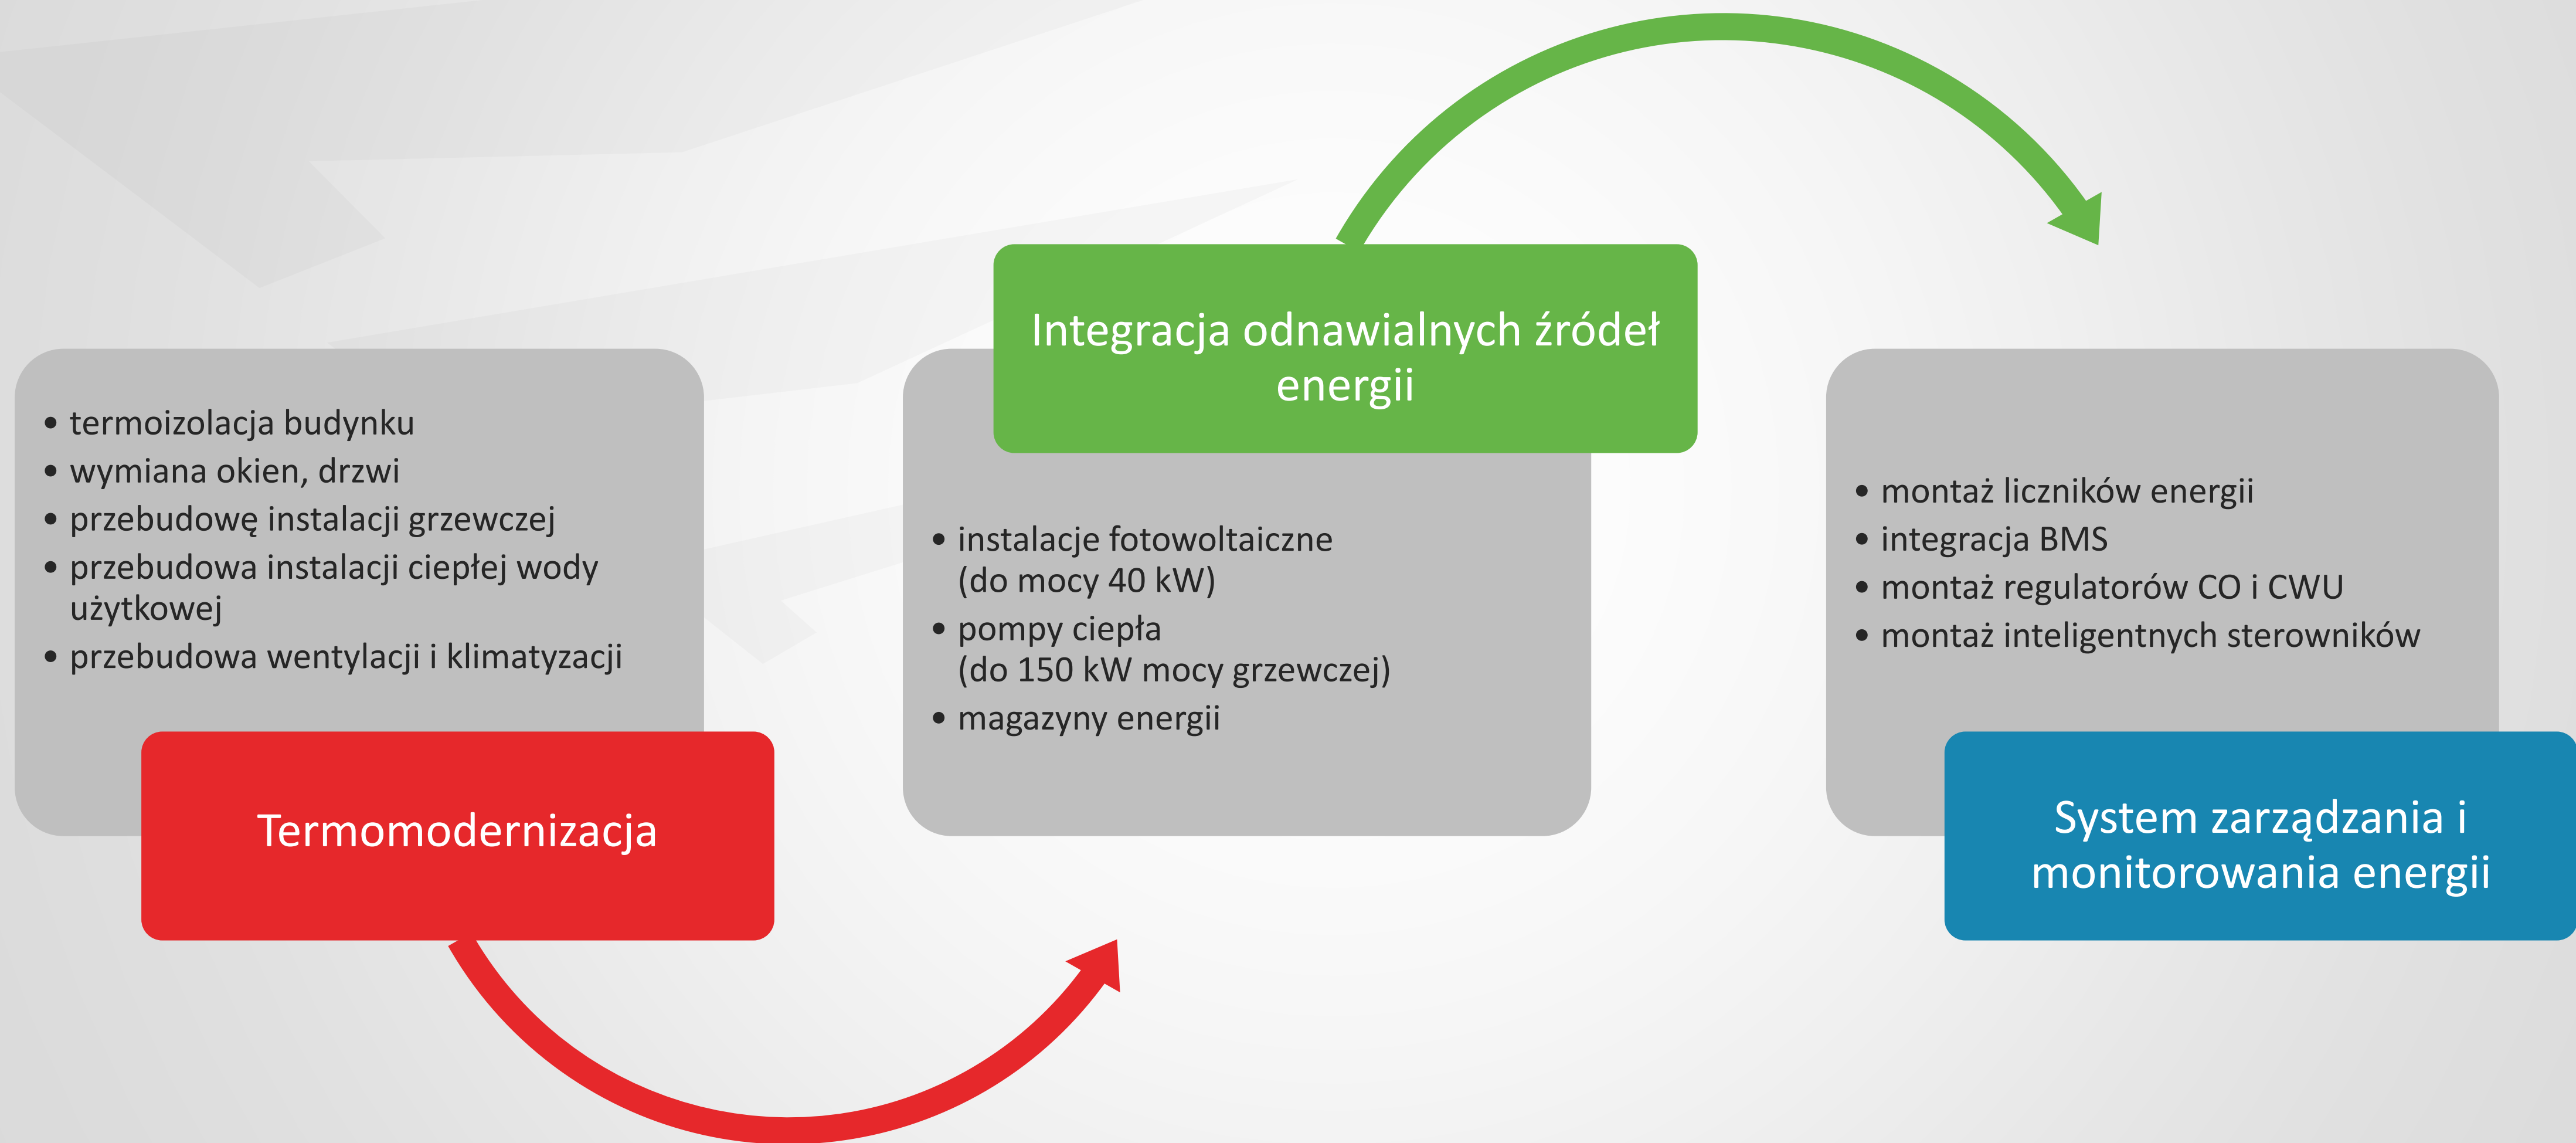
• termoizolacja budynku
• wymiana okien, drzwi
• przebudowę instalacji grzewczej
• przebudowa instalacji ciepłej wody użytkowej
• przebudowa wentylacji i klimatyzacji

Termomodernizacja

Integracja odnawialnych źródeł energii

• instalacje fotowoltaiczne (do mocy 40 kW)
• pompy ciepła (do 150 kW mocy grzewczej)
• magazyny energii

• montaż liczników energii
• integracja BMS
• montaż regulatorów CO i CWU
• montaż inteligentnych sterowników

System zarządzania i monitorowania energii